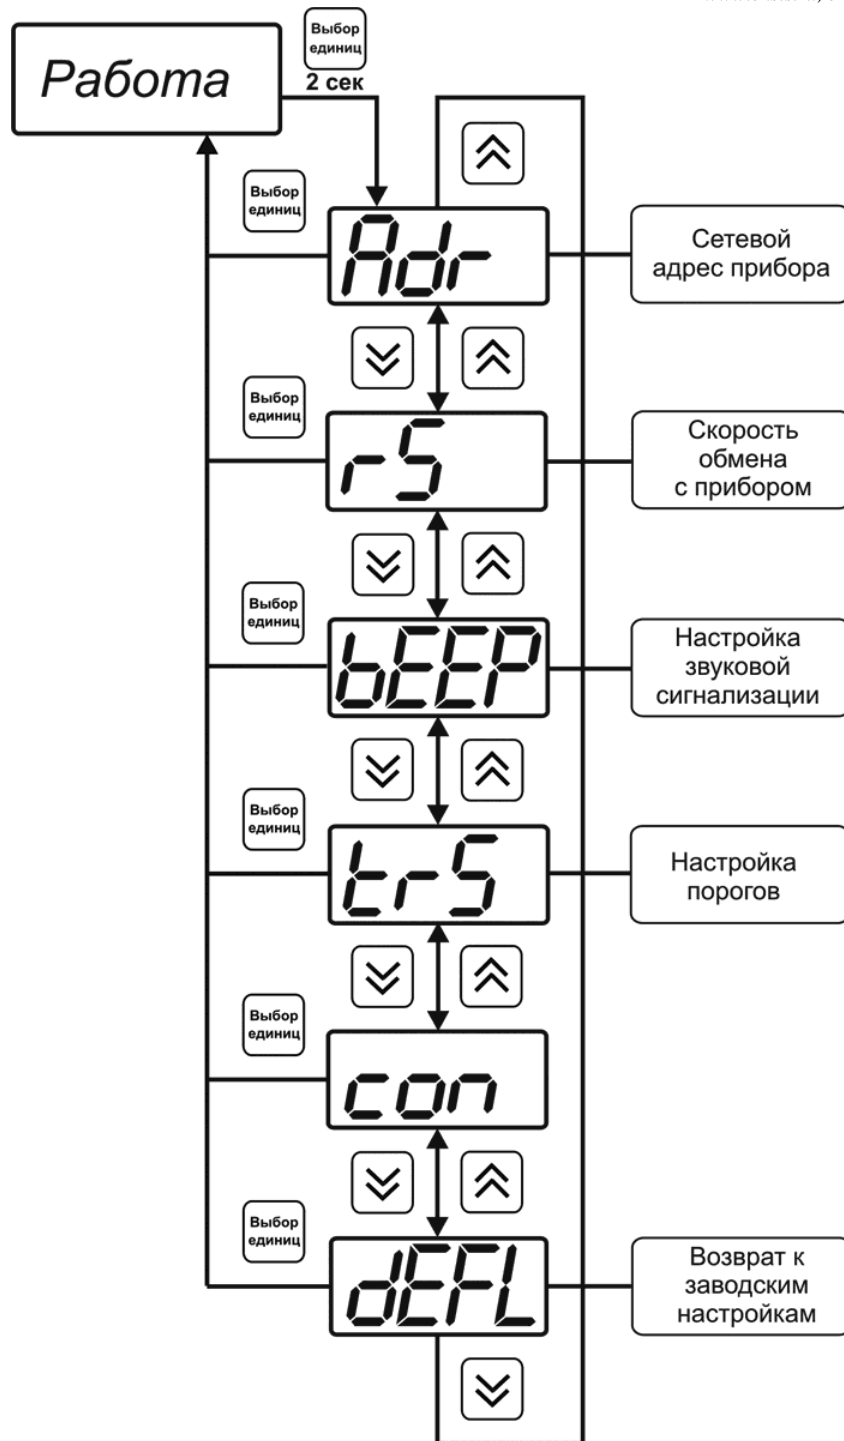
Работа

Выбор единиц
2 сек

Выбор единиц
Adr
Сетевой адрес прибора

Выбор единиц
rS
Скорость обмена с прибором

Выбор единиц
bEEP
Настройка звуковой сигнализации

Выбор единиц
trS
Настройка порогов

Выбор единиц
con

Выбор единиц
dEFL
Возврат к заводским настройкам